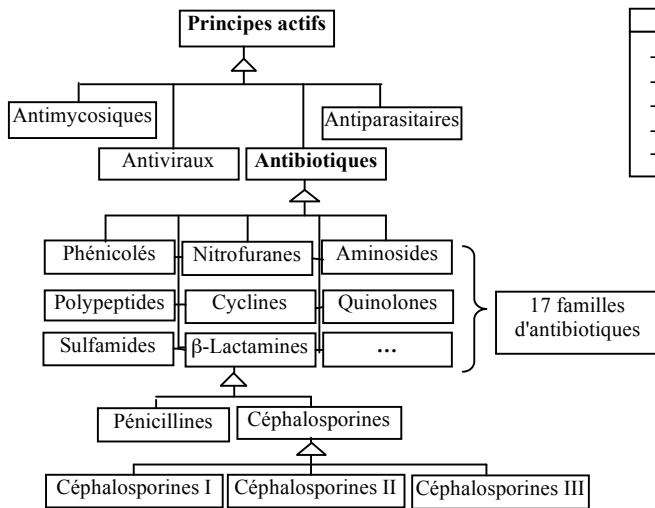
Principes actifs

Antimycosiques

Antiviraux

Antibiotiques

Antiparasitaires

Phénicolés

Nitrofuranes

Aminosides

Polypeptides

Cyclines

Quinolones

Sulfamides

β-Lactamines

…

17 familles d'antibiotiques

Pénicillines

Céphalosporines

Céphalosporines I

Céphalosporines II

Céphalosporines III